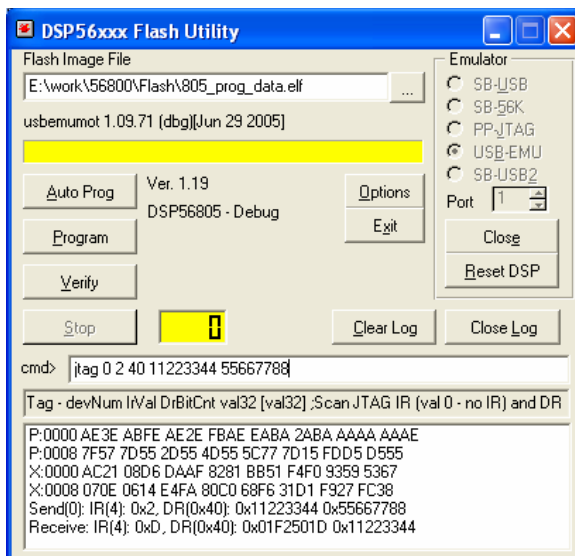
DSP56xxx Flash Utility

Flash Image File

E:\work\56800\Flash\805_prog_data.elf

...

usbemumot 1.09.71 (dbg)[Jun 29 2005]

Emulator

SB-USB

SB-56K

PP-JTAG

USB-EMU

SB-USB2

Port 1

Auto Prog

Ver. 1.19

DSP56805 - Debug

Options

Exit

Program

Close

Reset DSP

Verify

Stop

0

Clear Log

Close Log

cmd> jtag 0 2 40 11223344 55667788

Tag - devNum IrVal DrBitCnt val32 [val32] ;Scan JTAG IR (val 0 - no IR) and DR

P:0000 AE3E ABFE AE2E FBAE EABA 2ABA AAAA AAAE
P:0008 7F57 7D55 2D55 4D55 5C77 7D15 FDD5 D555
X:0000 AC21 08D6 DAAF 8281 BB51 F4F0 9359 5367
X:0008 070E 0614 E4FA 80C0 68F6 31D1 F927 FC38
Send(0): IR(4): 0x2, DR(0x40): 0x11223344 0x55667788
Receive: IR(4): 0xD, DR(0x40): 0x01F2501D 0x11223344